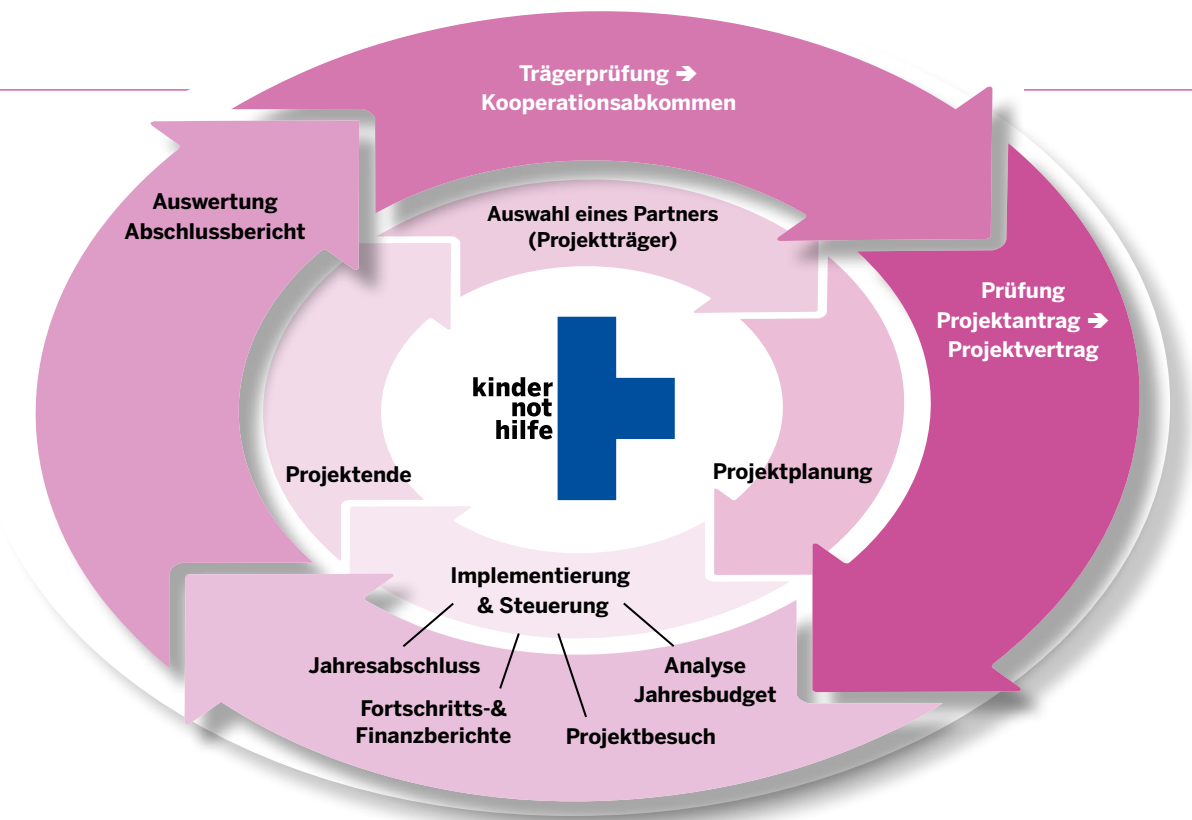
Trägerprüfung ➔ Kooperationsabkommen

Auswertung Abschlussbericht

Auswahl eines Partners (Projektträger)

Prüfung Projektantrag ➔ Projektvertrag

kinder not hilfe

Projektende

Projektplanung

Implementierung & Steuerung

Jahresabschluss

Analyse Jahresbudget

Fortschritts-& Finanzberichte

Projektbesuch